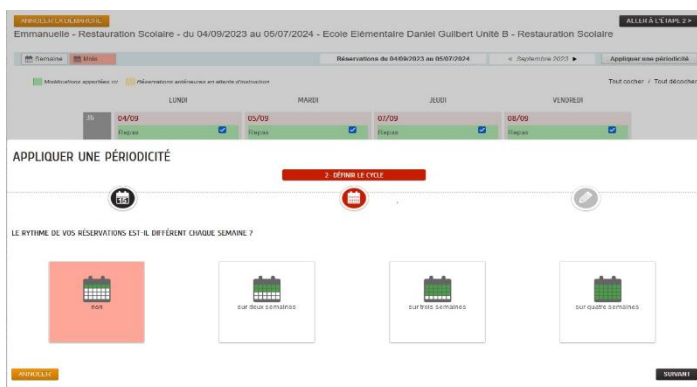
ANNULER LA DEMANDE

ALLER À L'ÉTAPE 2 >

Emmanuelle - Restauration Scolaire - du 04/09/2023 au 05/07/2024 - Ecole Elémentaire Daniel Guilbert Unité B - Restauration Scolaire

Semaine

Mois

Réservations du 04/09/2023 au 05/07/2024

« Septembre 2023 »

Appliquer une périodicité

Modifications apportées ici

Réservations antérieures en attente d'instruction

Tout cocher / Tout décocher

LUNDI

MARDI

JEUDI

VENDREDI

36

04/09

Repas

05/09

Repas

07/09

Repas

08/09

Repas

APPLIQUER UNE PÉRIODICITÉ

2 - DÉFINIR LE CYCLE

LE RYTHME DE VOS RÉSERVATIONS EST-IL DIFFÉRENT CHAQUE SEMAINE ?

non

sur deux semaines

sur trois semaines

sur quatre semaines

ANNULER

SUIVANT